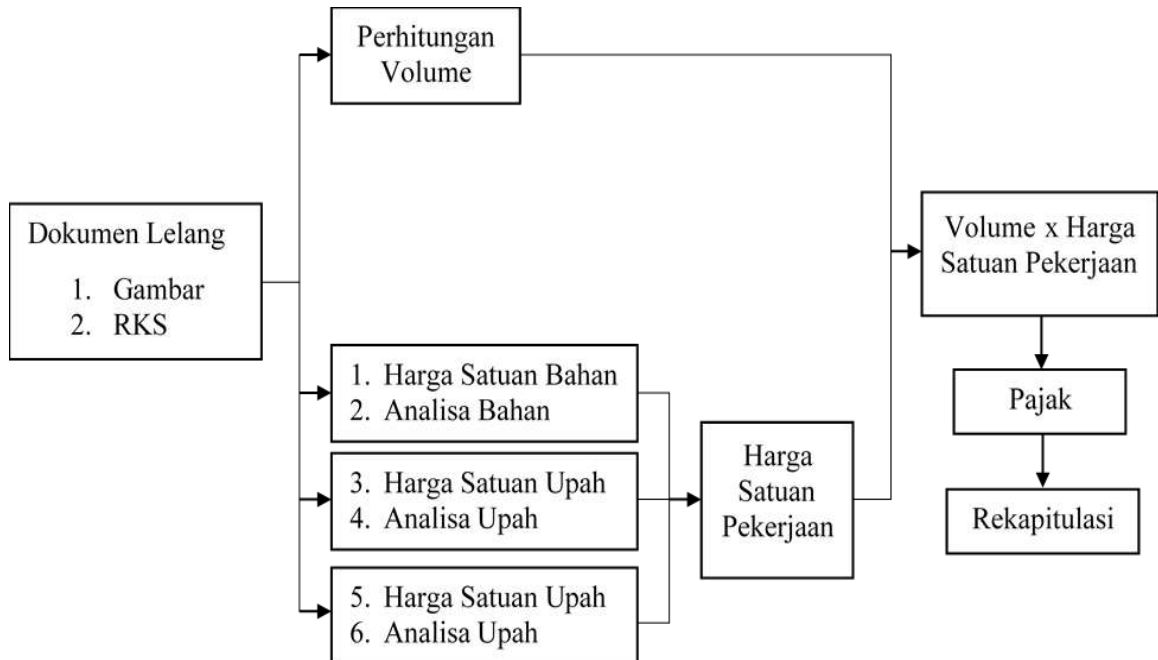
Perhitungan Volume

Dokumen Lelang
1. Gambar
2. RKS

1. Harga Satuan Bahan
2. Analisa Bahan

3. Harga Satuan Upah
4. Analisa Upah

5. Harga Satuan Upah
6. Analisa Upah

Harga Satuan Pekerjaan

Volume x Harga Satuan Pekerjaan

Pajak

Rekapitulasi